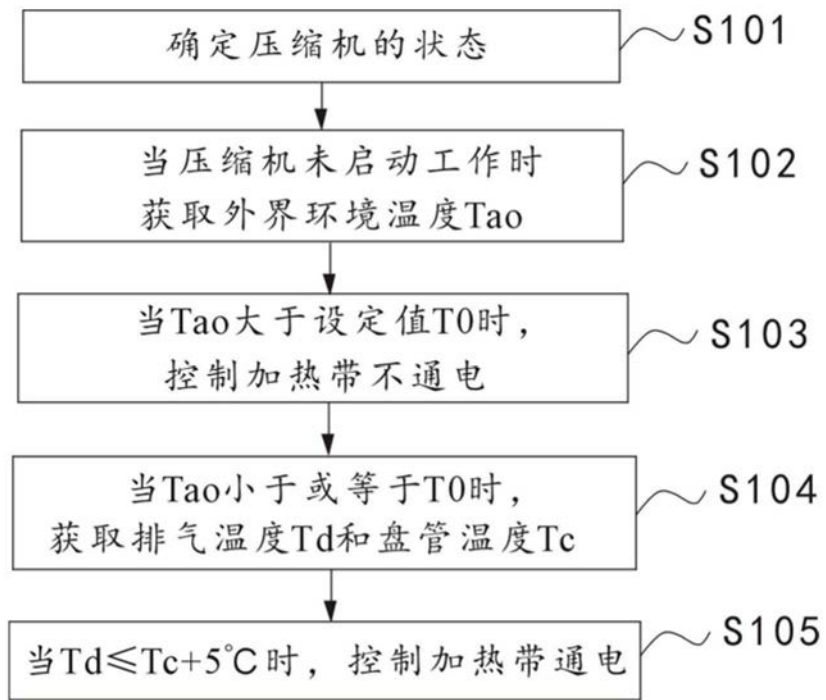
确定压缩机的状态

S101

当压缩机未启动工作时
获取外界环境温度Tao

S102

当Tao大于设定值T0时，
控制加热带不通电

S103

当Tao小于或等于T0时，
获取排气温度Td和盘管温度Tc

S104

当Td≤Tc+5°C时，控制加热带通电

S105